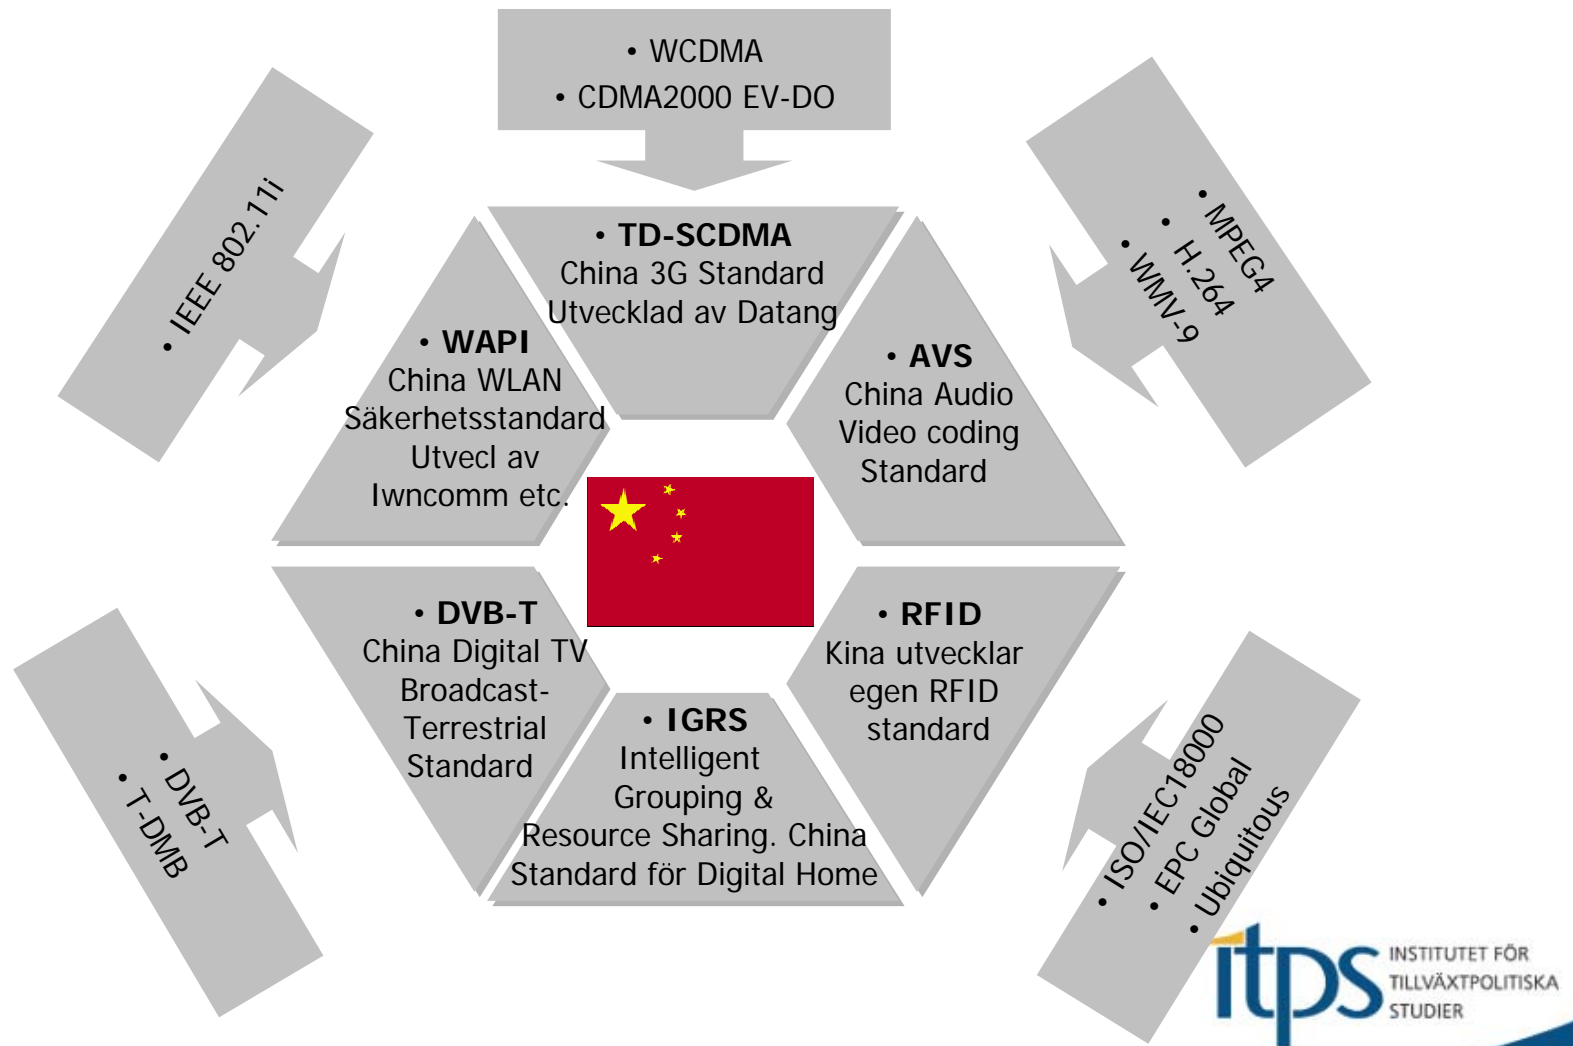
• WCDMA
• CDMA2000 EV-DO

• IEEE 802.11i

• MPEG4
• H.264
• WMV-9

• TD-SCDMA
China 3G Standard
Utvecklad av Datang

• WAPI
China WLAN
Säkerhetsstandard
Utvecl av
Iwncomm etc.

• AVS
China Audio
Video coding
Standard

• DVB-T
China Digital TV
Broadcast-
Terrestrial
Standard

• RFID
Kina utvecklar
egen RFID
standard

• IGRS
Intelligent
Grouping &
Resource Sharing. China
Standard för Digital Home

• DVB-T
• T-DMB

• ISO/IEC18000
• EPC Global
• Ubiquitous

itps INSTITUTET FÖR TILLVÄXTPOLITISKA STUDIER